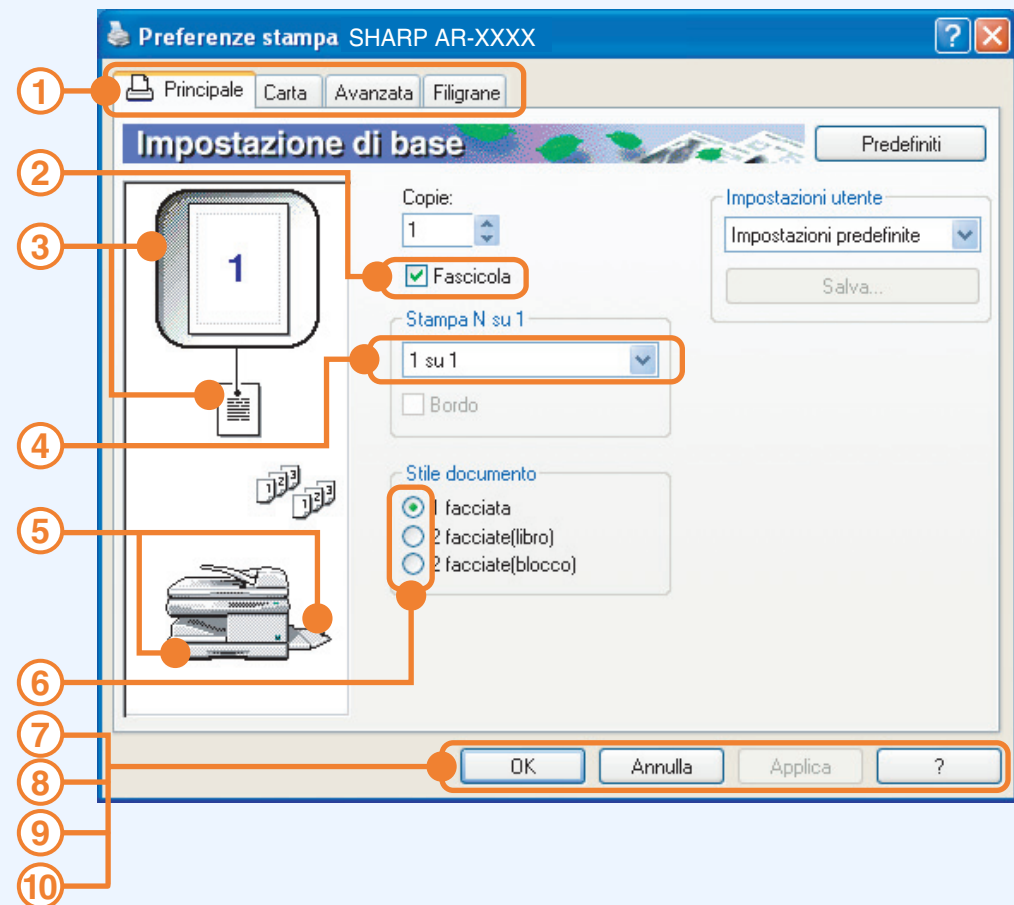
Preferenze stampa SHARP AR-XXXX

Principale Carta Avanzata Filigrane

Impostazione di base

Predefiniti

1

Copie:

1

Fascicola

Stampa N su 1

1 su 1

Bordo

Stile documento

1 facciata

2 facciate(libro)

2 facciate(blocco)

Impostazioni utente

Impostazioni predefinite

Salva...

OK Annulla Applica ?

①
②
③
④
⑤
⑥
⑦
⑧
⑨
⑩